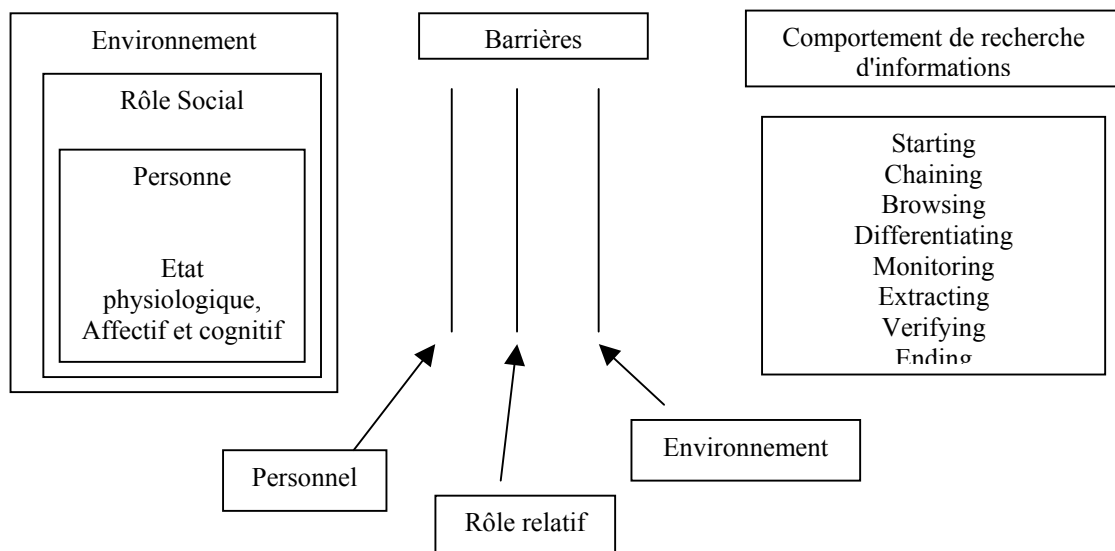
Environnement

Rôle Social

Personne

Etat physiologique, Affectif et cognitif

Barrières

Comportement de recherche d'informations

Starting
Chaining
Browsing
Differentiating
Monitoring
Extracting
Verifying
Ending

Personnel

Rôle relatif

Environnement